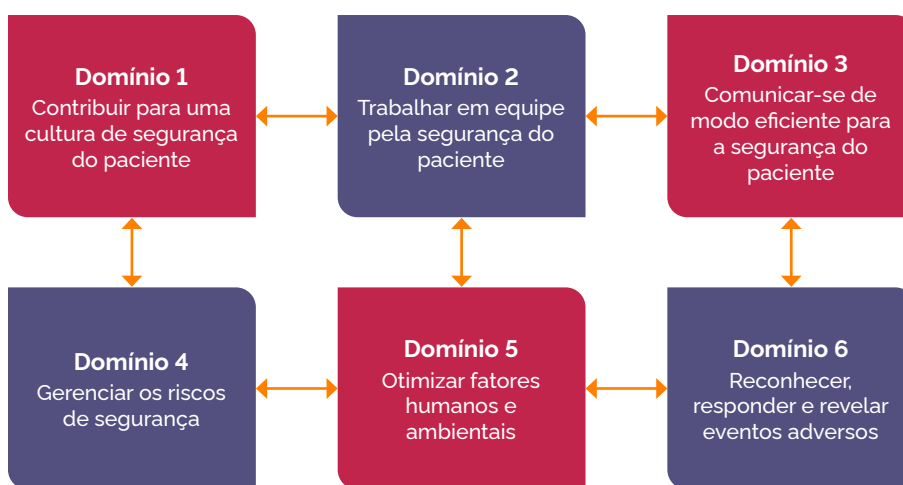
Domínio 1
Contribuir para uma cultura de segurança do paciente

Domínio 2
Trabalhar em equipe pela segurança do paciente

Domínio 3
Comunicar-se de modo eficiente para a segurança do paciente

Domínio 4
Gerenciar os riscos de segurança

Domínio 5
Otimizar fatores humanos e ambientais

Domínio 6
Reconhecer, responder e revelar eventos adversos